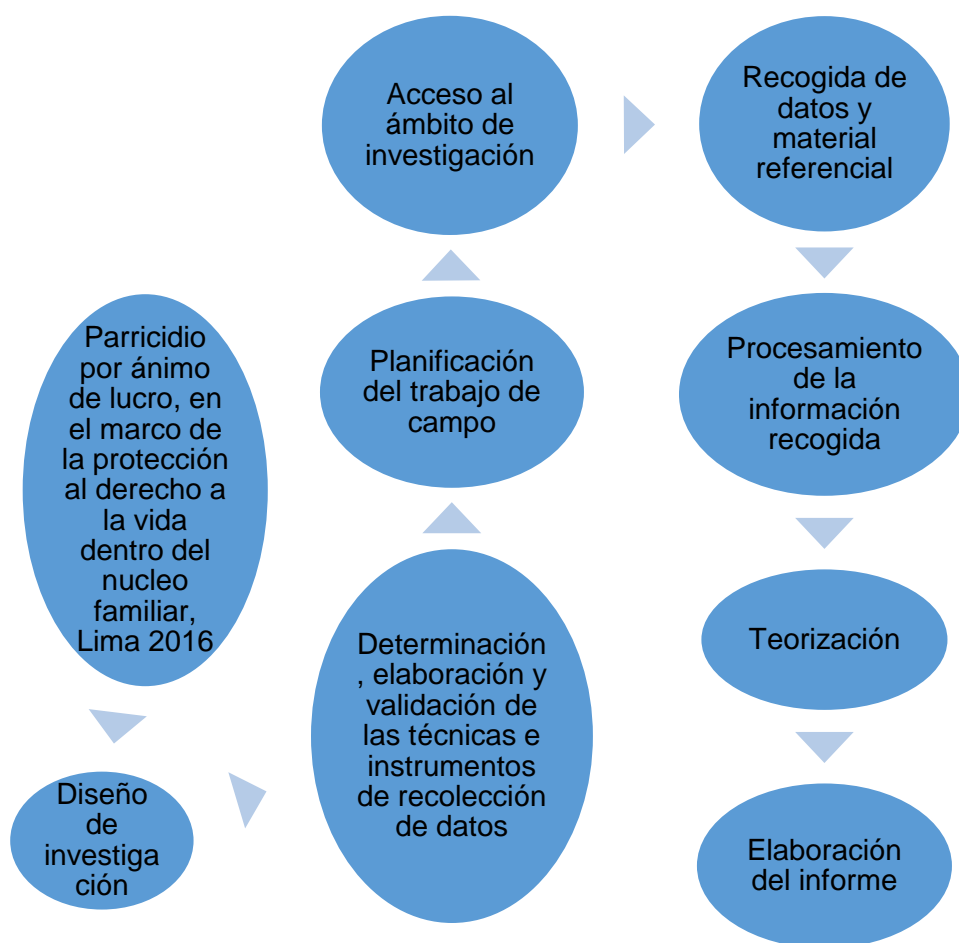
Parricidio por ánimo de lucro, en el marco de la protección al derecho a la vida dentro del nucleo familiar, Lima 2016

Diseño de investiga ción

Determinación , elaboración y validación de las técnicas e instrumentos de recolección de datos

Planificación del trabajo de campo

Acceso al ámbito de investigación

Recogida de datos y material referencial

Procesamiento de la información recogida

Teorización

Elaboración del informe